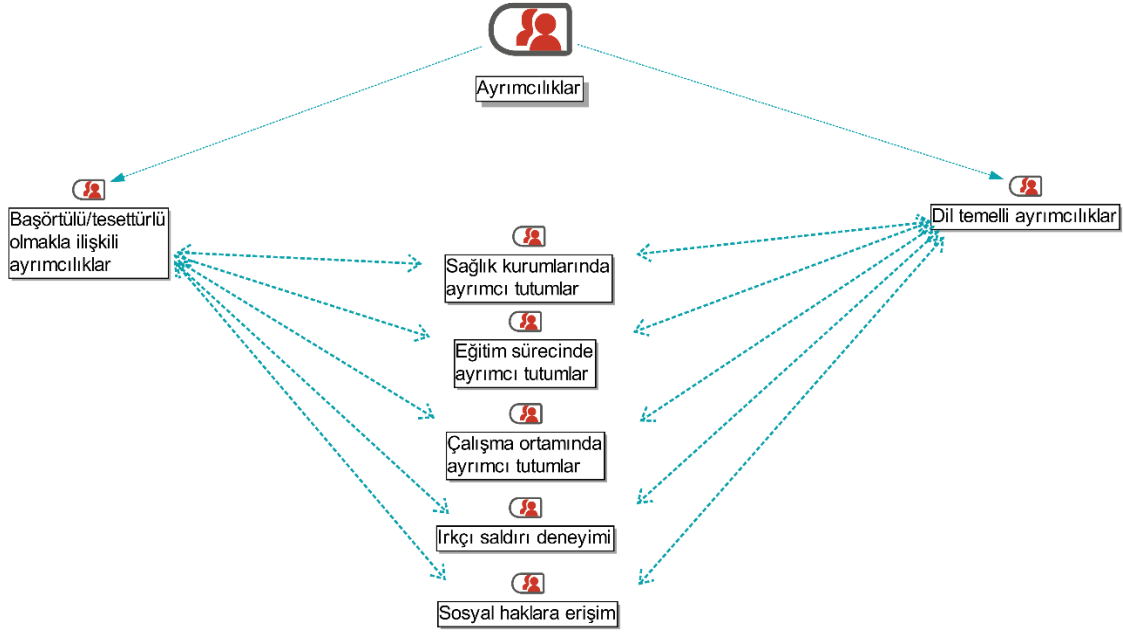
Ayrımcılıklar

Başörtülü/tesettürlü olmakla ilişkili ayrımcılıklar

Dil temelli ayrımcılıklar

Sağlık kurumlarında ayrımcı tutumlar

Eğitim sürecinde ayrımcı tutumlar

Çalışma ortamında ayrımcı tutumlar

Irkçı saldırı deneyimi

Sosyal haklara erişim